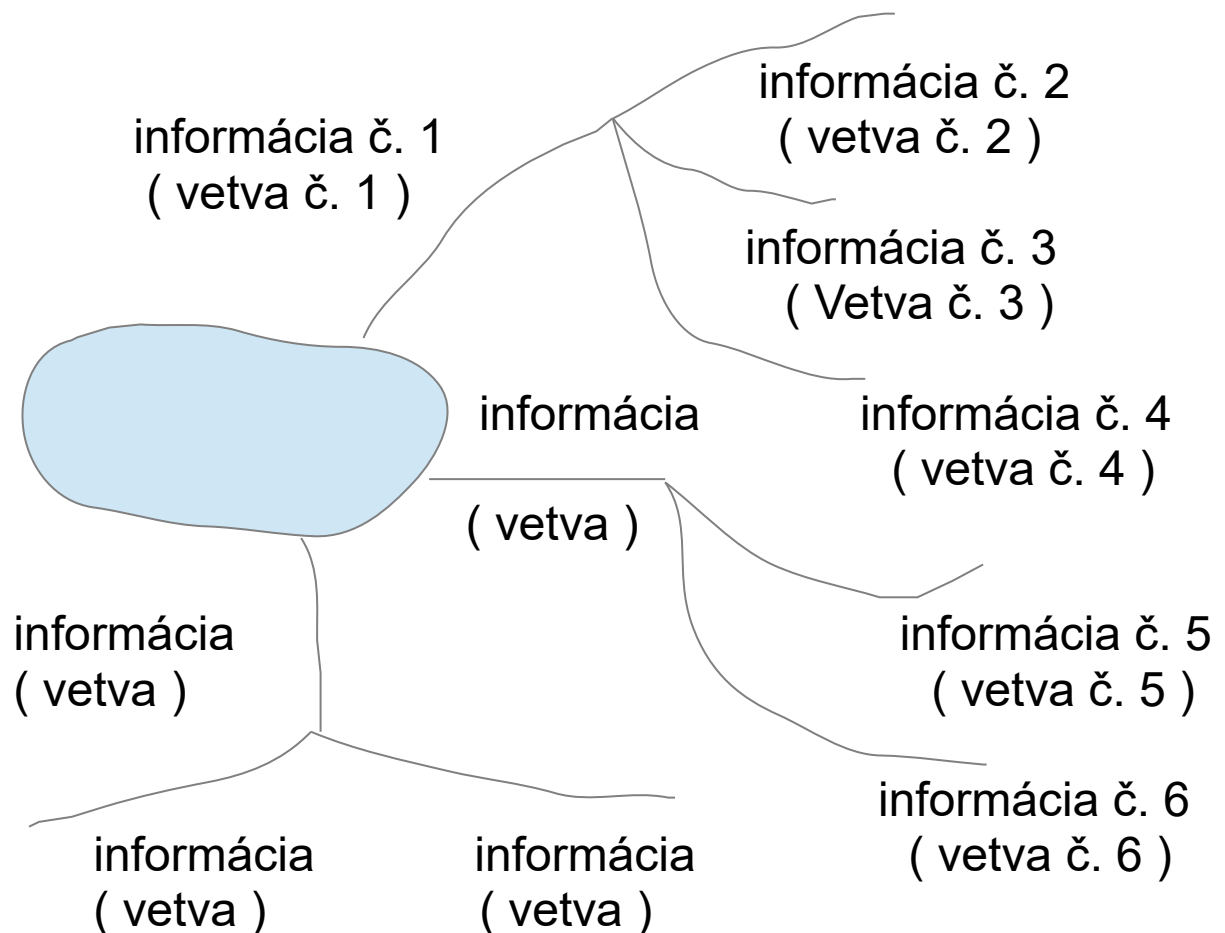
informácia č. 1
( vetva č. 1 )

informácia č. 2
( vetva č. 2 )

informácia č. 3
( Vetva č. 3 )

informácia
( vetva )

informácia č. 4
( vetva č. 4 )

informácia č. 5
( vetva č. 5 )

informácia č. 6
( vetva č. 6 )

informácia
( vetva )

informácia
( vetva )

informácia
( vetva )